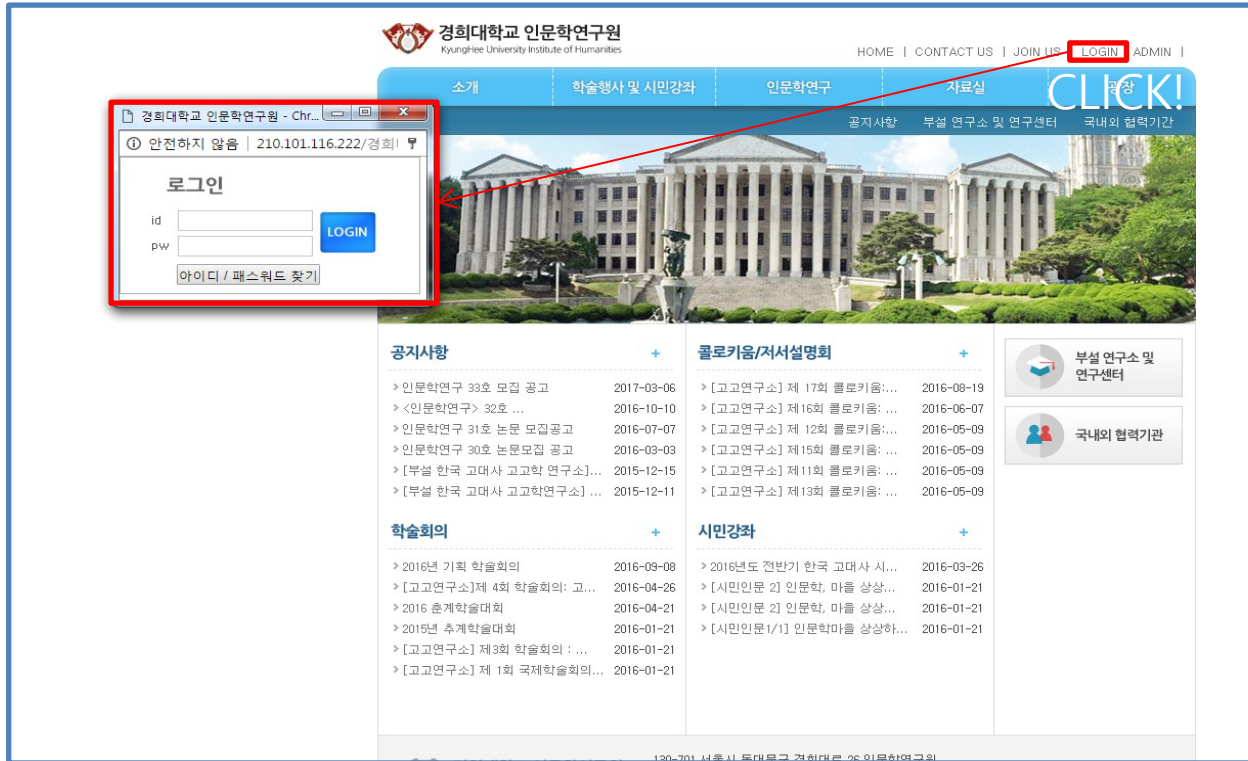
경희대학교 인문학연구원
KyungHee University Institute of Humanities

HOME | CONTACT US | JOIN US | LOGIN | ADMIN |

소개 학술행사 및 시민강좌 인문학연구 자료실 광장

CLICK!

공지사항 부설 연구소 및 연구센터 국내외 협력기관

경희대학교 인문학연구원 - Chr...

안전하지 않음 | 210.101.116.222/경희

로그인

id

pw

LOGIN

아이디 / 패스워드 찾기

공지사항 +

> 인문학연구 33호 모집 공고 2017-03-06
> <인문학연구> 32호 ... 2016-10-10
> 인문학연구 31호 논문 모집공고 2016-07-07
> 인문학연구 30호 논문모집 공고 2016-03-03
> [부설 한국 고대사 고고학 연구소]... 2015-12-15
> [부설 한국 고대사 고고학연구소] ... 2015-12-11

콜로키움/저서설명회 +

> [고고연구소] 제 17회 콜로키움:... 2016-08-19
> [고고연구소] 제16회 콜로키움: ... 2016-06-07
> [고고연구소] 제 12회 콜로키움:... 2016-05-09
> [고고연구소] 제15회 콜로키움: ... 2016-05-09
> [고고연구소] 제11회 콜로키움: ... 2016-05-09
> [고고연구소] 제13회 콜로키움: ... 2016-05-09

부설 연구소 및 연구센터

국내외 협력기관

학술회의 +

> 2016년 기획 학술회의 2016-09-08
> [고고연구소]제 4회 학술회의: 고... 2016-04-26
> 2016 춘계학술대회 2016-04-21
> 2015년 추계학술대회 2016-01-21
> [고고연구소] 제3회 학술회의 : ... 2016-01-21
> [고고연구소] 제 1회 국제학술회의... 2016-01-21

시민강좌 +

> 2016년도 전반기 한국 고대사 시... 2016-03-26
> [시민인문 2] 인문학, 마을 상상... 2016-01-21
> [시민인문 2] 인문학, 마을 상상... 2016-01-21
> [시민인문1/1] 인문학마을 상상하... 2016-01-21

130-701 서울시 동대문구 경희대로 26 인문학연구원